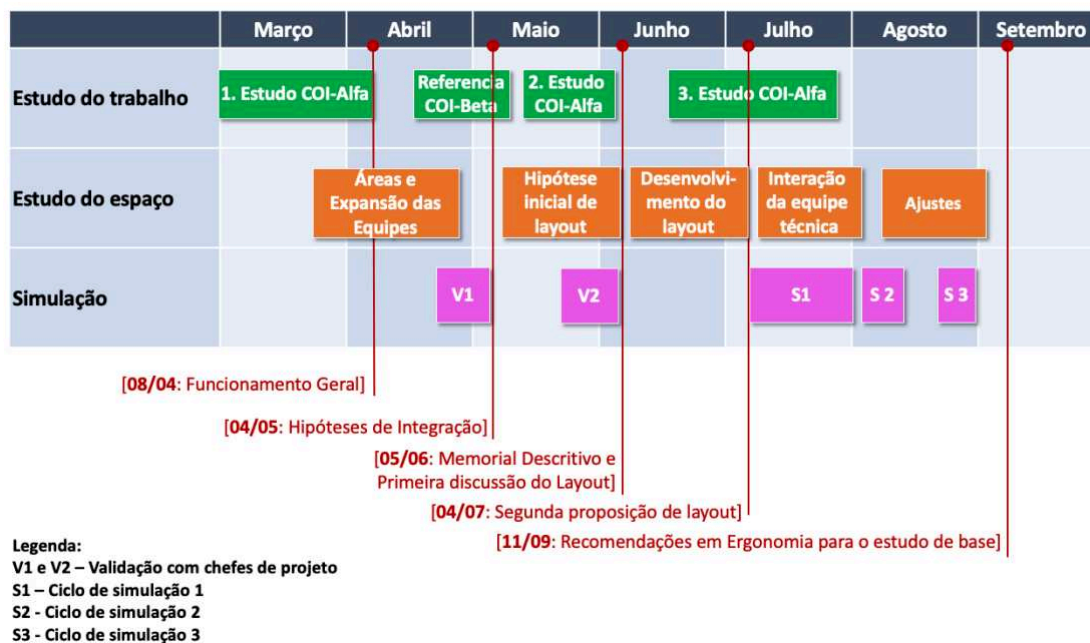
| | Março | Abril | Maio | Junho | Julho | Agosto | Setembro |
|---|---|---|---|---|---|---|---|
| Estudo do trabalho | 1. Estudo COI-Alfa | Referencia COI-Beta | 2. Estudo COI-Alfa | | 3. Estudo COI-Alfa | | |
| Estudo do espaço | | Áreas e Expansão das Equipes | Hipótese inicial de layout | Desenvolvimento do layout | Interação da equipe técnica | Ajustes | |
| Simulação | | V1 | V2 | | S1 | S 2 S 3 | |

[08/04: Funcionamento Geral]

[04/05: Hipóteses de Integração]

[05/06: Memorial Descritivo e Primeira discussão do Layout]

[04/07: Segunda proposição de layout]

[11/09: Recomendações em Ergonomia para o estudo de base]

Legenda:
V1 e V2 – Validação com chefes de projeto
S1 – Ciclo de simulação 1
S2 - Ciclo de simulação 2
S3 - Ciclo de simulação 3